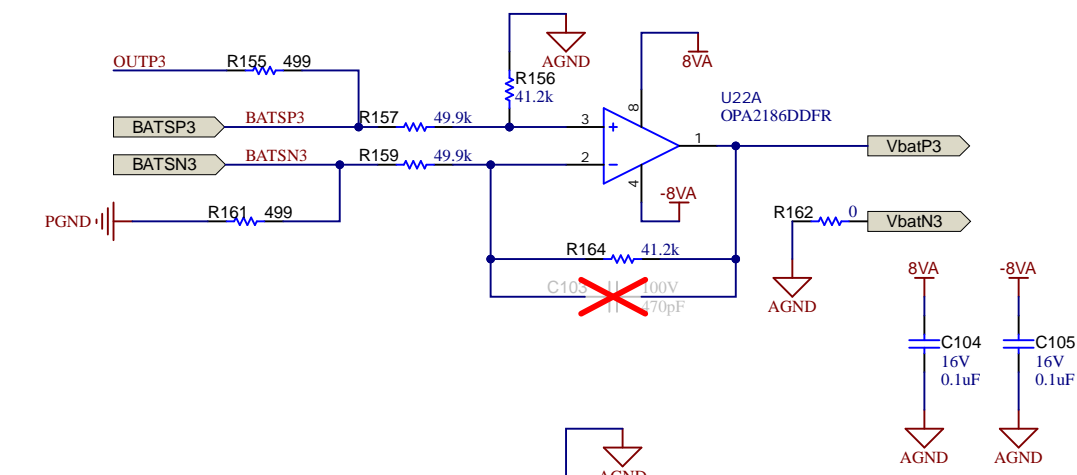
AGND
8VA
R156
41.2k
OUTP3
R155 499
U22A
OPA2186DDFR
BATSP3
BATSP3
R157 49.9k
3
8
1
VbatP3
BATSN3
BATSN3
R159 49.9k
2
4
-8VA
PGND
R161 499
R162 0
VbatN3
R164 41.2k
AGND
8VA
-8VA
C103 100V
470pF
C104
16V
0.1uF
C105
16V
0.1uF
AGND
AGND
AGND